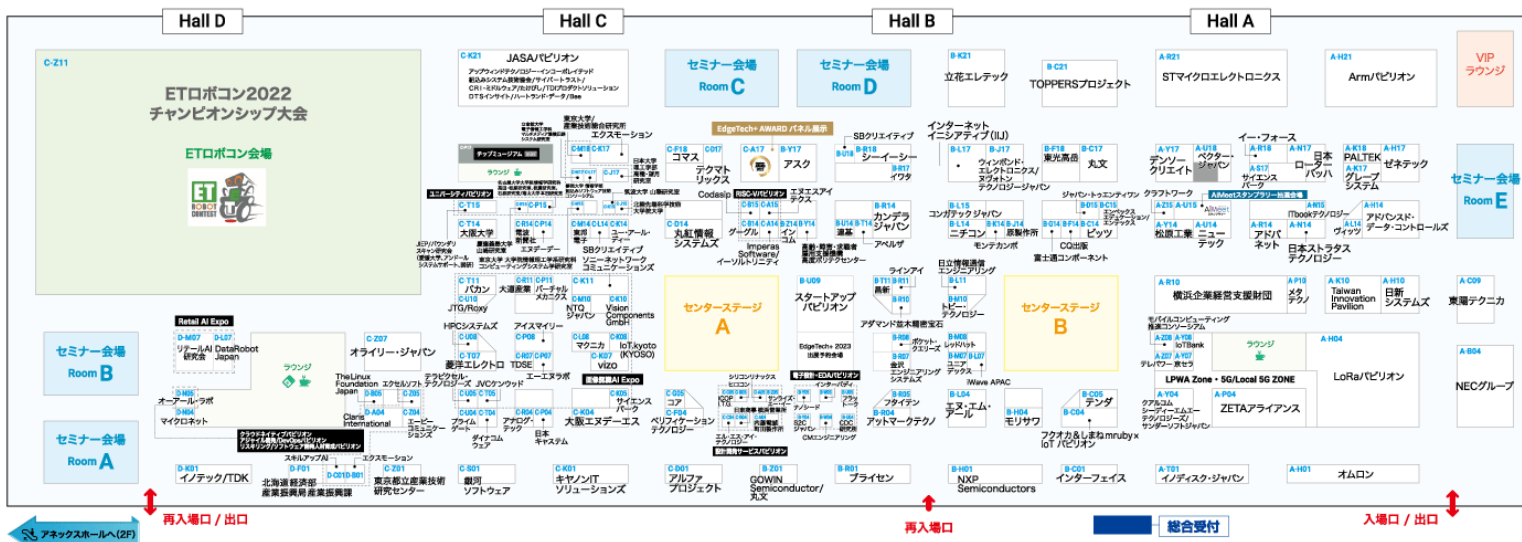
Hall D

Hall C

Hall B

Hall A

C-Z11
ETロボコン2022
チャンピオンシップ大会
ETロボコン会場

C-K21
JASAパビリオン
アップウィンドテクノロジー・インコーポレイテッド
組込みシステム技術協会 / サイバートラスト /
CRI・ミドルウェア / たけびし / TDIプロダクトソリューション
DTSインサイト / ハートランド・データ / Bee

セミナー会場
Room C

セミナー会場
Room D

B-K21
立花エレテック

B-C21
TOPPERSプロジェクト

A-R21
STマイクロエレクトロニクス

A-H21
Armパビリオン

VIP
ラウンジ

EdgeTech+ AWARD パネル展示

C-F18
コマス

C017
テクマトリックス

C-A17

B-Y17
アスク

B-U18

SBクリエイティブ

B-R18
シーイーシー
イワタ

インターネット
イニシアティブ(IIJ)

B-L17
ウィンボンド・エレクトロニクス/ヌヴォトン テクノロジージャパン

B-F18
東光高岳

B-C17
丸文

A-Y17
デンソークリエイト

A-U18
ベクタージャパン

A-R18

A-S17
サイエンスパーク

イー・フォース

日本ローター バッハ

A-K18
PALTEK

A-H17
ゼネテック

A-K17
グレープシステム

セミナー会場
Room E

Codasip

C-D14
丸紅情報システムズ

Imperas Software/イーソルトリニティ

B-R14
カンデラジャパン

アベルザ

B-L15
コンガテックジャパン

B-L14
ニチコン

B-J14
原製作所

モンテカンポ

B-D14
ピッツ

CQ出版
富士通コンポーネント

A-Z15

A-U15

A-Y14
松原工業

A-U14
ニューテック

AIMeetスタンプラリー抽選会場

A-R14
アドバネット

A-N14

ITbookテクノロジー

A-L14
ヴィッツ

A-H14
アドバンスド・データ・コントロールズ

日本ストラタステクノロジー

C-T15
ユニバーシティパビリオン

C-T14
大阪大学

C-T11
パカン

C-U10
JTG/Roxy

C-R11
大週産業

C-P11
バーチャルメカニクス

C-K11
SBクリエイティブ

NTQジャパン

C-K10
Vision Components GmbH

C-E11
ソニーネットワークコミュニケーションズ

HPCシステムズ
アイスマイリー

C-L08
マクニカ

C-K08
IoT.kyoto (KYOSO)
vizo

B-U09
スタートアップパビリオン

EdgeTech+ 2023
出展予約会場

センターステージ
A

センターステージ
B

B-T11
ラインアイ

B-R10

アダマンド並木精密宝石

B-L11
日立情報通信エンジニアリング

B-M10
トビーテクノロジー

A-R10
横浜企業経営支援財団

A-P10
メタテクノ

A-K10
Taiwan Innovation Pavilion

A-H10
日新システムズ

A-C09
東陽テクニカ

Retail AI Expo

D-M07
リテールAI研究会

D-L07
DataRobot Japan

C-Z07
オライリー・ジャパン

ラウンジ

C-U08

C-T07
菱洋エレクトロ

C-P08
TDSE

C-P07

エーエーアイ

画像認識AI Expo

B-R08
ポケット・クエリーズ

B-R07
金子エンジニアリングシステムズ

B-M08
レッドハット

B-M07
ユニアデックス

B-L07

iWave APAC

モバイルコンピューティング推進コンソーシアム

A-Z08
IoTBank

A-Y08

A-Z07
テレパワー

A-Y07
原セワ

ラウンジ

A-H04

LPWA Zone・5G/Local 5G ZONE

LoRaパビリオン

A-B04
NECグループ

セミナー会場
Room B

D-M05
オーアール・ラボ

D-M04
マイクロネット

The Linux Foundation Japan

テラピクセル・テクノロジーズ

Claris International

エクセルソフト

D-A04

C-Z05

エーピーコミュニケーションズ

C-U05

C-T05

プライムゲート

ダイナコムウェア

JVCケンウッド

C-R04

C-P04

アナログ・テック

日本キャステム

C-K04
大阪エヌデーエス

C-F05
サイエンスパーク

C-F06

コア

C-F04
ベリフィケーションテクノロジー

シリコンリナックス

CM エンジニアリング

電子設計・EDAパビリオン

インターパビリオン

B-R05
フタイテン

B-R04
アットマークテクノ

B-L04
エヌ・エム・アール

B-H04
モリサワ

B-C05
デンダ

B-C04

フクオカ&しまねmruby×IoT パビリオン

A-Y04

クアルコム
シーディーエムエー
テクノロジーズ/
サンダーソフトジャパン

A-P04
ZETAアライアンス

セミナー会場
Room A

クラウドネイティブパビリオン
アジャイル開発/DevOpsパビリオン
リスキリング/ソフトウェア開発人材育成パビリオン

スキルアップAI

エクスモーション

D-K01
イノテック/TDK

D-F01
北海道 経済部
産業振興局産業振興課

D-C01

D-B01

C-Z01
東京都立産業技術研究センター

C-S01
銀河
ソフトウェア

C-K01
キヤノンIT
ソリューションズ

C-D01
アルファ
プロジェクト

B-Z01
GOWIN
Semiconductor/
丸文

B-R01
ブライセン

B-H01
NXP
Semiconductors

B-C01
インターフェイス

A-T01
イノディスク・ジャパン

A-H01
オムロン

再入場口 / 出口

再入場口

総合受付

入場口 / 出口

アネックスホールへ(2F)